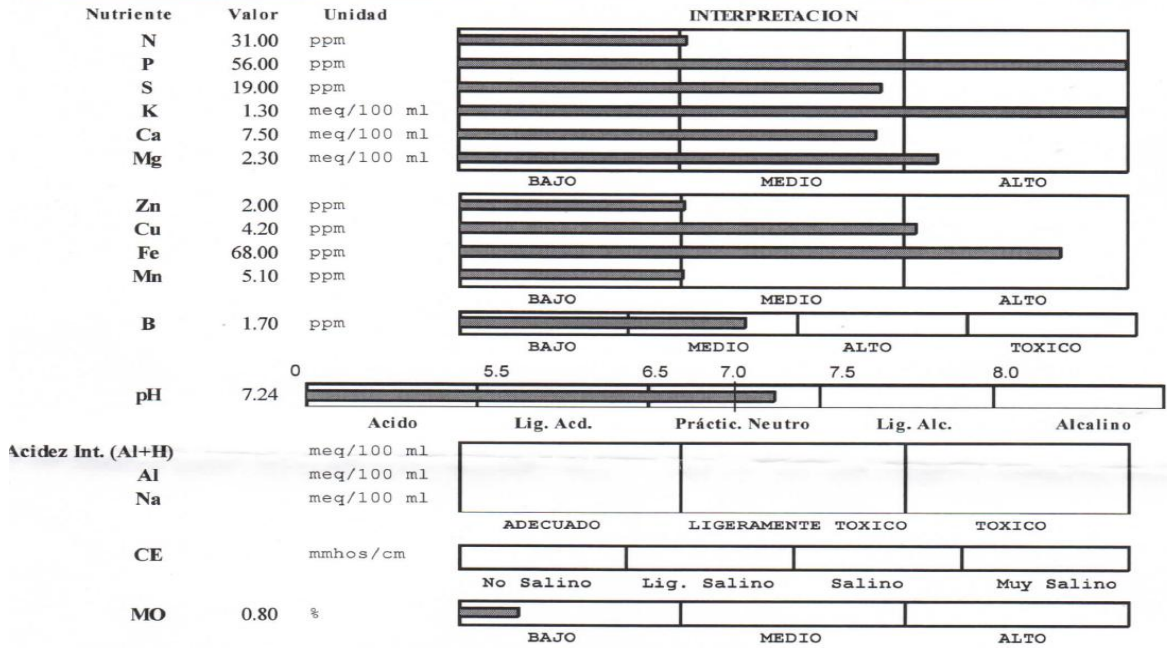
| Nutriente | Valor | Unidad |
|---|---|---|
| N | 31.00 | ppm |
| P | 56.00 | ppm |
| S | 19.00 | ppm |
| K | 1.30 | meq/100 ml |
| Ca | 7.50 | meq/100 ml |
| Mg | 2.30 | meq/100 ml |

INTERPRETACION

BAJO MEDIO ALTO

| Nutriente | Valor | Unidad |
|---|---|---|
| Zn | 2.00 | ppm |
| Cu | 4.20 | ppm |
| Fe | 68.00 | ppm |
| Mn | 5.10 | ppm |

BAJO MEDIO ALTO

B 1.70 ppm

BAJO MEDIO ALTO TOXICO

0 5.5 6.5 7.0 7.5 8.0

pH 7.24

Acido Lig. Acd. Práctic. Neutro Lig. Alc. Alcalino

Acidez Int. (Al+H) meq/100 ml
Al meq/100 ml
Na meq/100 ml

ADECUADO LIGERAMENTE TOXICO TOXICO

CE mmhos/cm

No Salino Lig. Salino Salino Muy Salino

MO 0.80 %

BAJO MEDIO ALTO